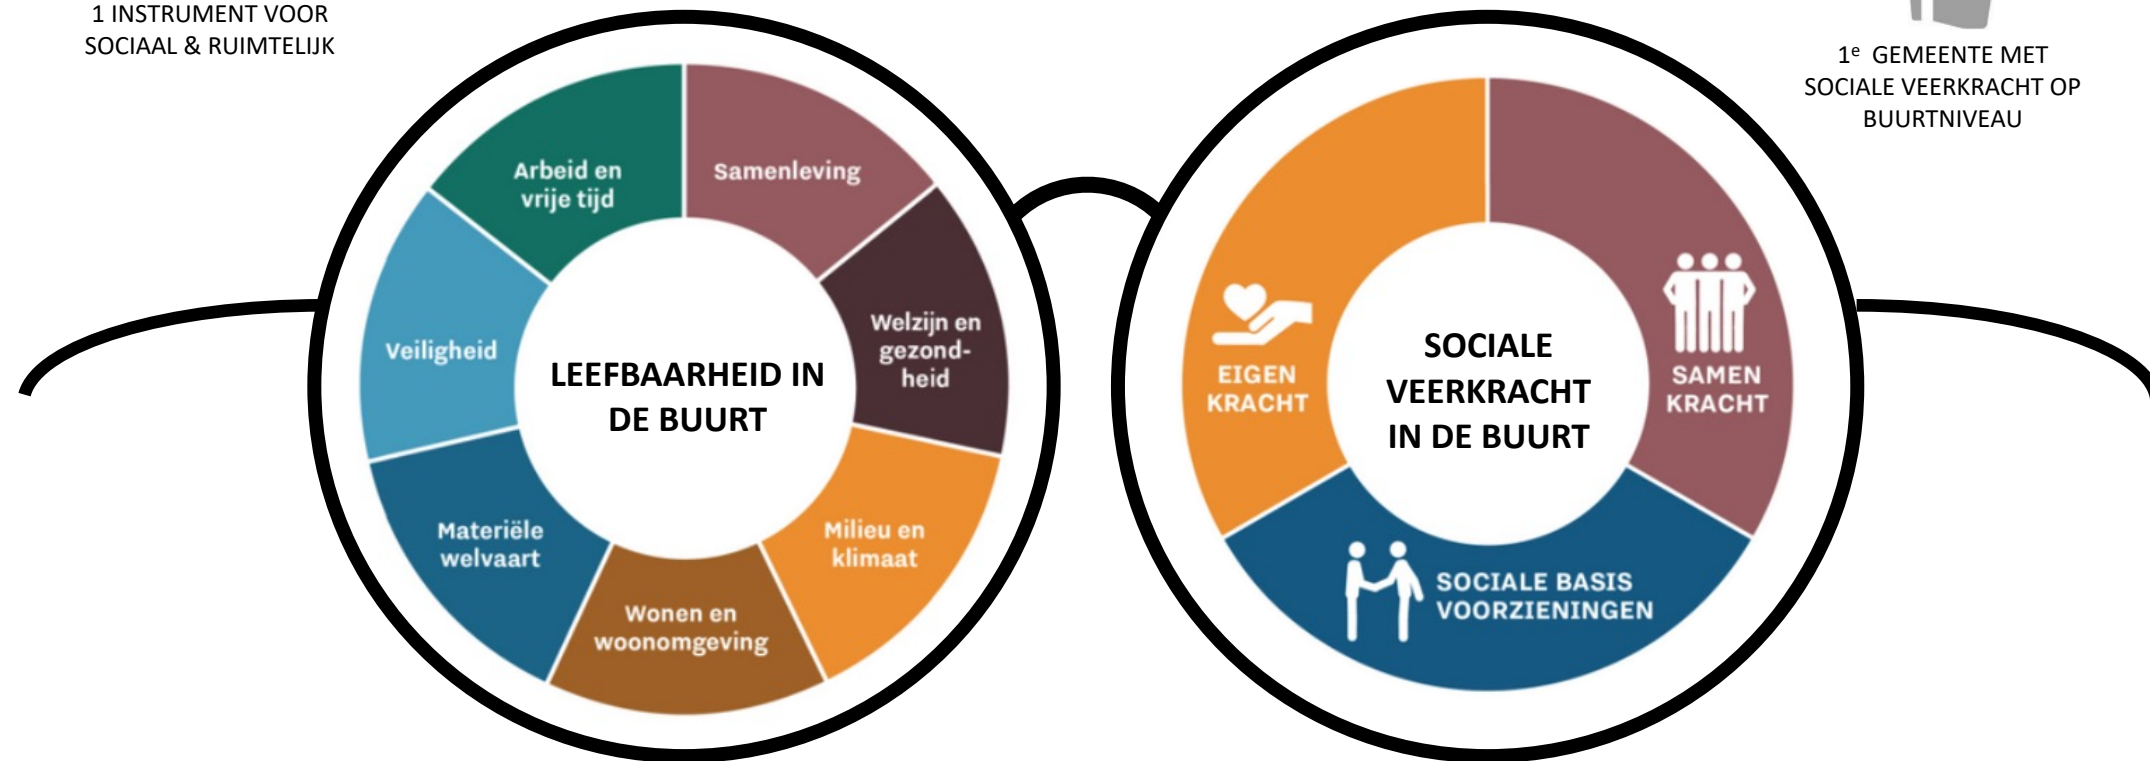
1 INSTRUMENT VOOR SOCIAAL & RUIMTELIJK

1$^{e}$ GEMEENTE MET SOCIALE VEERKRACHT OP BUURTNIVEAU

Arbeid en vrije tijd

Samenleving

Welzijn en gezondheid

Milieu en klimaat

Wonen en woonomgeving

Materiële welvaart

Veiligheid

LEEFBAARHEID IN DE BUURT

EIGEN KRACHT

SAMEN KRACHT

SOCIALE BASIS VOORZIENINGEN

SOCIALE VEERKRACHT IN DE BUURT